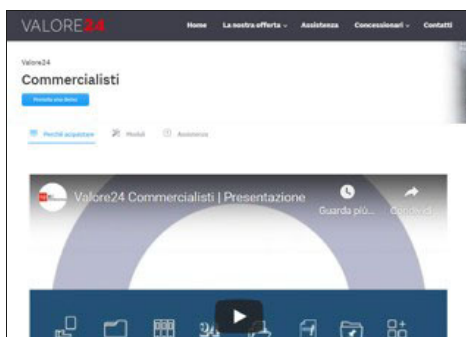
VALORE24

Home La nostra offerta Assistenza Concessionari Contatti

Valore24

Commercialisti

Prenota una demo

Perché acquistare Moduli Assistenza

Valore24 Commercialisti | Presentazione

Guarda più... Condividi